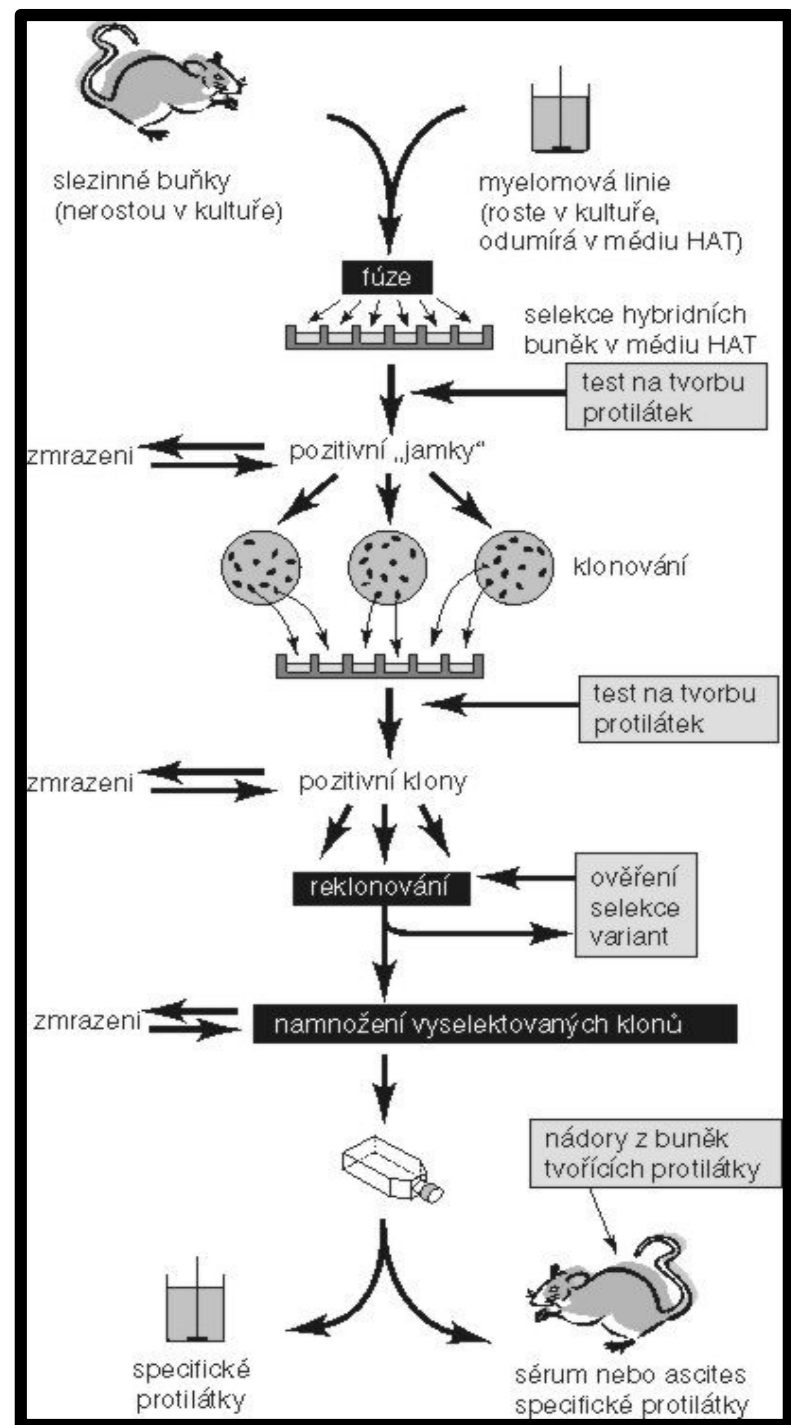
slezinné buňky
(nerostou v kultuře)

myelomová linie
(roste v kultuře,
odumírá v médiu HAT)

fúze

selekce hybridních
buněk v médiu HAT

test na tvorbu
protilátek

zmrazeni

pozitivní „jamky“

klonování

test na tvorbu
protilátek

zmrazeni

pozitivní klony

reklonování

ověření
selekce
variant

zmrazeni

namnožení vyselektovaných klonů

nádory z buněk
tvořících protilátky

specifické
protilátky

sérum nebo ascites
specifické protilátky